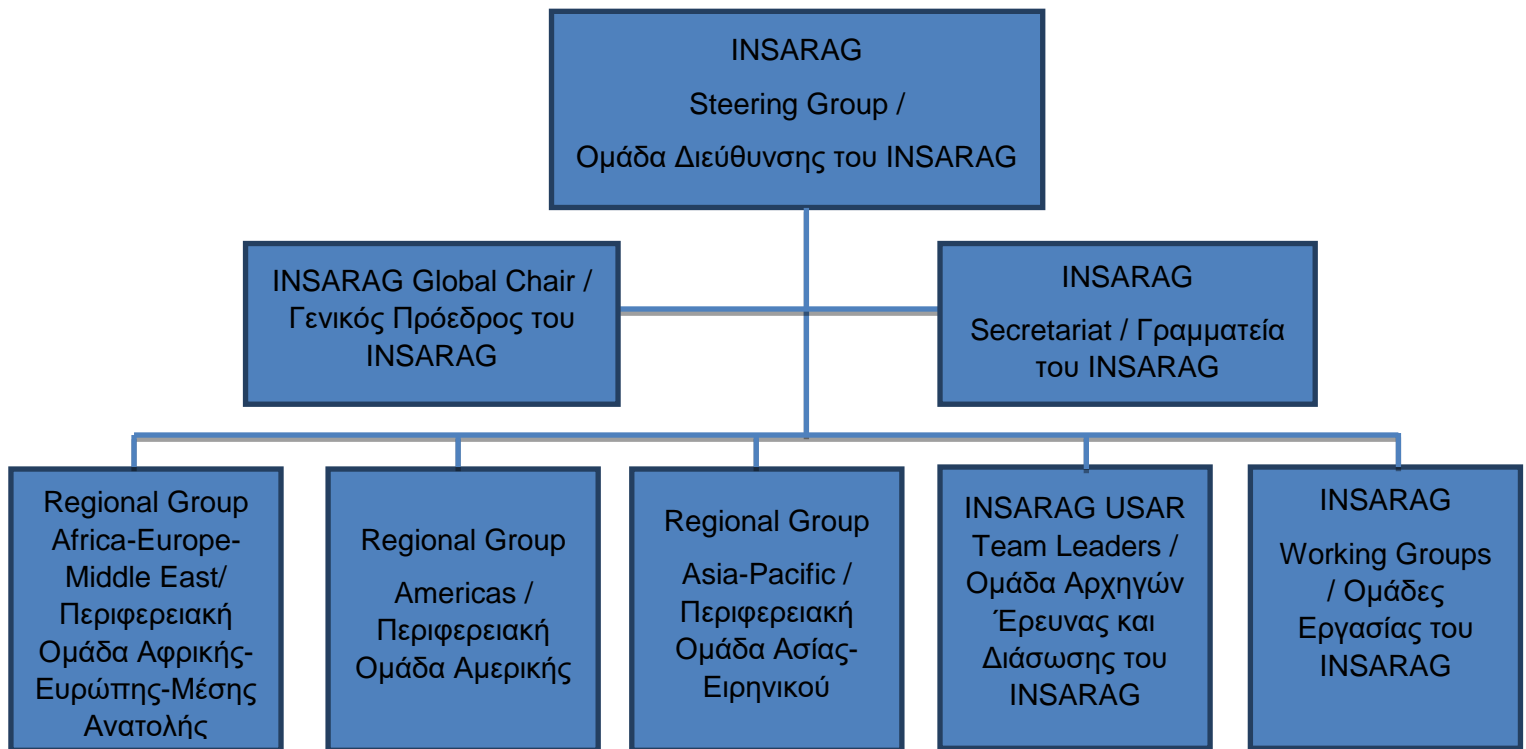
INSARAG
Steering Group /
Ομάδα Διεύθυνσης του INSARAG

INSARAG Global Chair / Γενικός Πρόεδρος του INSARAG

INSARAG
Secretariat / Γραμματεία του INSARAG

Regional Group Africa-Europe-Middle East/ Περιφερειακή Ομάδα Αφρικής-Ευρώπης-Μέσης Ανατολής

Regional Group
Americas / Περιφερειακή Ομάδα Αμερικής

Regional Group
Asia-Pacific / Περιφερειακή Ομάδα Ασίας-Ειρηνικού

INSARAG USAR Team Leaders / Ομάδα Αρχηγών Έρευνας και Διάσωσης του INSARAG

INSARAG
Working Groups / Ομάδες Εργασίας του INSARAG